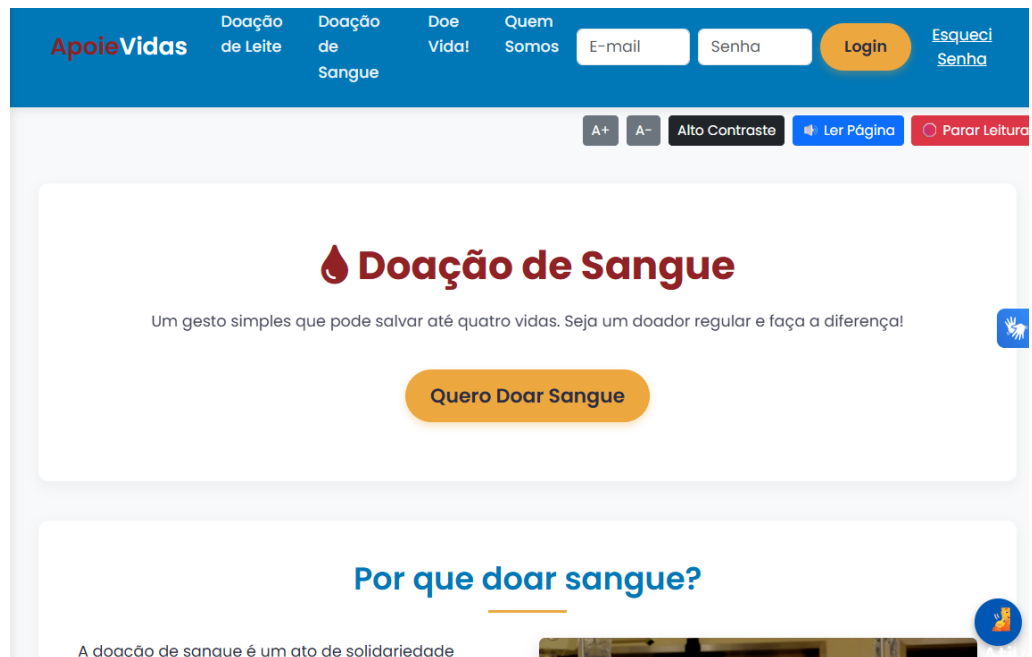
ApoieVidas

Doação de Leite

Doação de Sangue

Doe Vida!

Quem Somos

E-mail

Senha

Login

Esqueci Senha

A+

A-

Alto Contraste

Ler Página

Parar Leitura

Doação de Sangue

Um gesto simples que pode salvar até quatro vidas. Seja um doador regular e faça a diferença!

Quero Doar Sangue

Por que doar sangue?

A doação de sangue é um ato de solidariedade